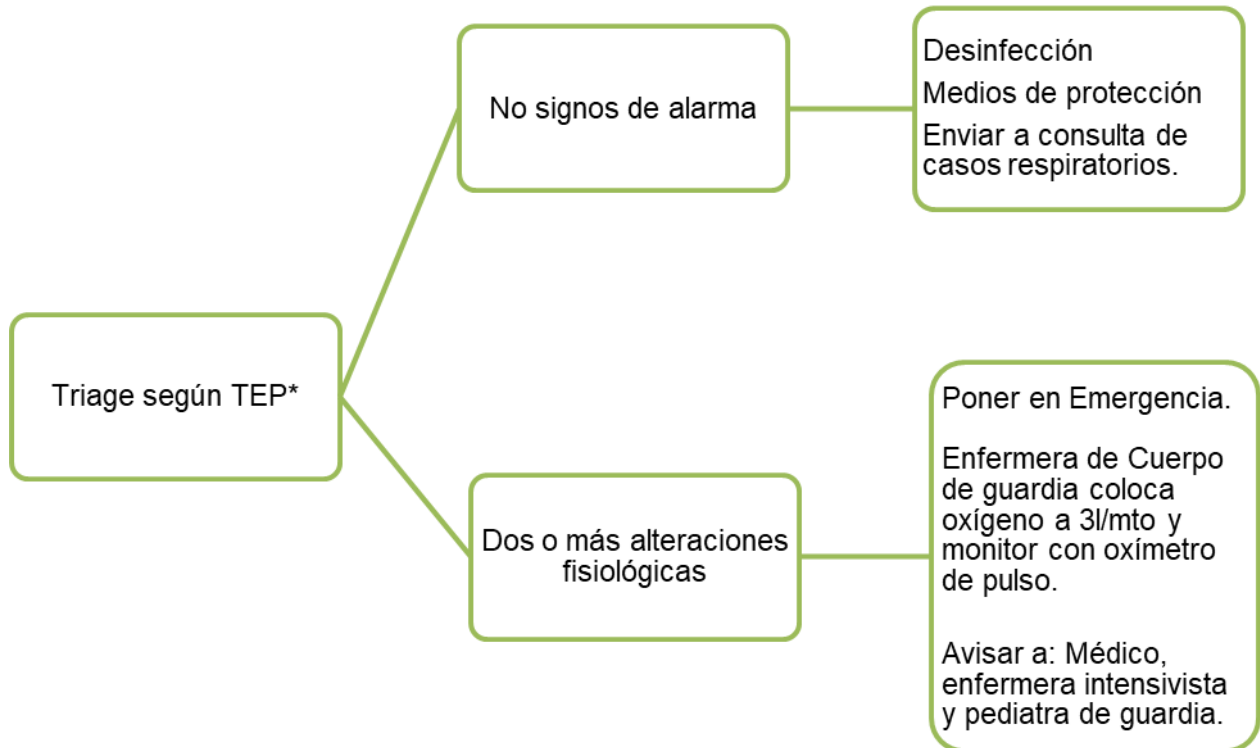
Triage según TEP*

No signos de alarma

Desinfección

Medios de protección

Enviar a consulta de casos respiratorios.

Dos o más alteraciones fisiológicas

Poner en Emergencia.

Enfermera de Cuerpo de guardia coloca oxígeno a 3l/mto y monitor con oxímetro de pulso.

Avisar a: Médico, enfermera intensivista y pediatra de guardia.